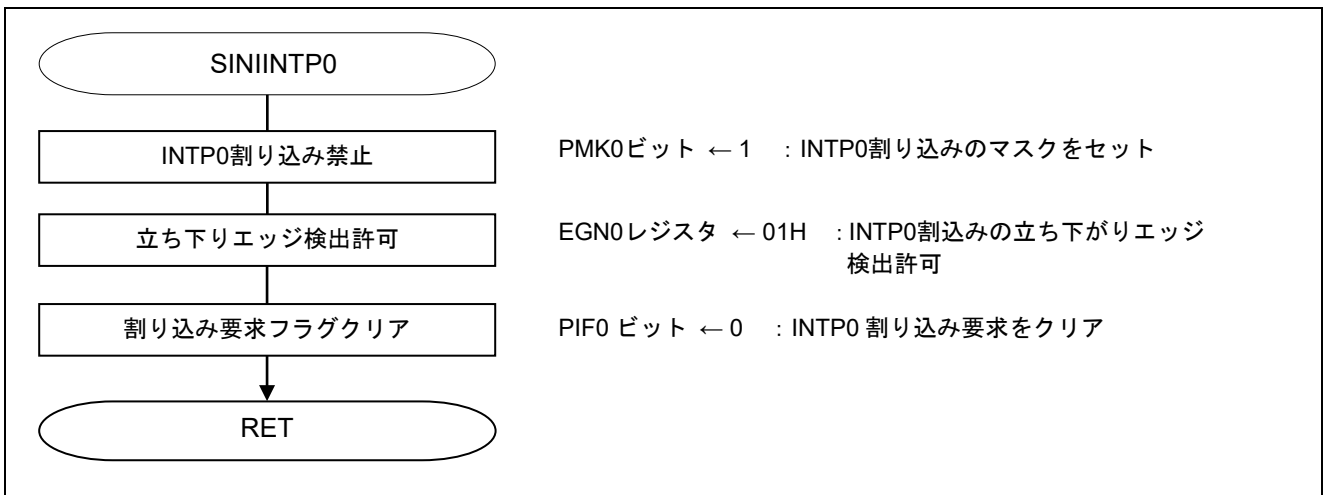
SINIINTP0

INTP0割り込み禁止

PMK0ビット ← 1 : INTP0割り込みのマスクをセット

立ち下りエッジ検出許可

EGN0レジスタ ← 01H : INTP0割込みの立ち下がりエッジ検出許可

割り込み要求フラグクリア

PIF0 ビット ← 0 : INTP0 割り込み要求をクリア

RET